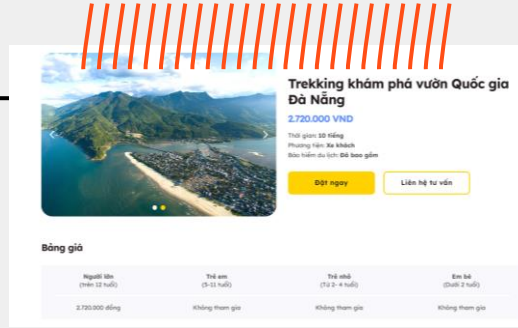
Trekking khám phá vườn Quốc gia Đà Nẵng

2.720.000 VND

Thời gian: 10 tiếng
Phương tiện: Xe khách
Bảo hiểm du lịch: Đã bao gồm

Đặt ngay

Liên hệ tư vấn

Bảng giá

| Người lớn (trên 12 tuổi) | Trẻ em (5-11 tuổi) | Trẻ nhỏ (Từ 2- 4 tuổi) | Em bé (Dưới 2 tuổi) |
|---|---|---|---|
| 2.720.000 đồng | Không tham gia | Không tham gia | Không tham gia |